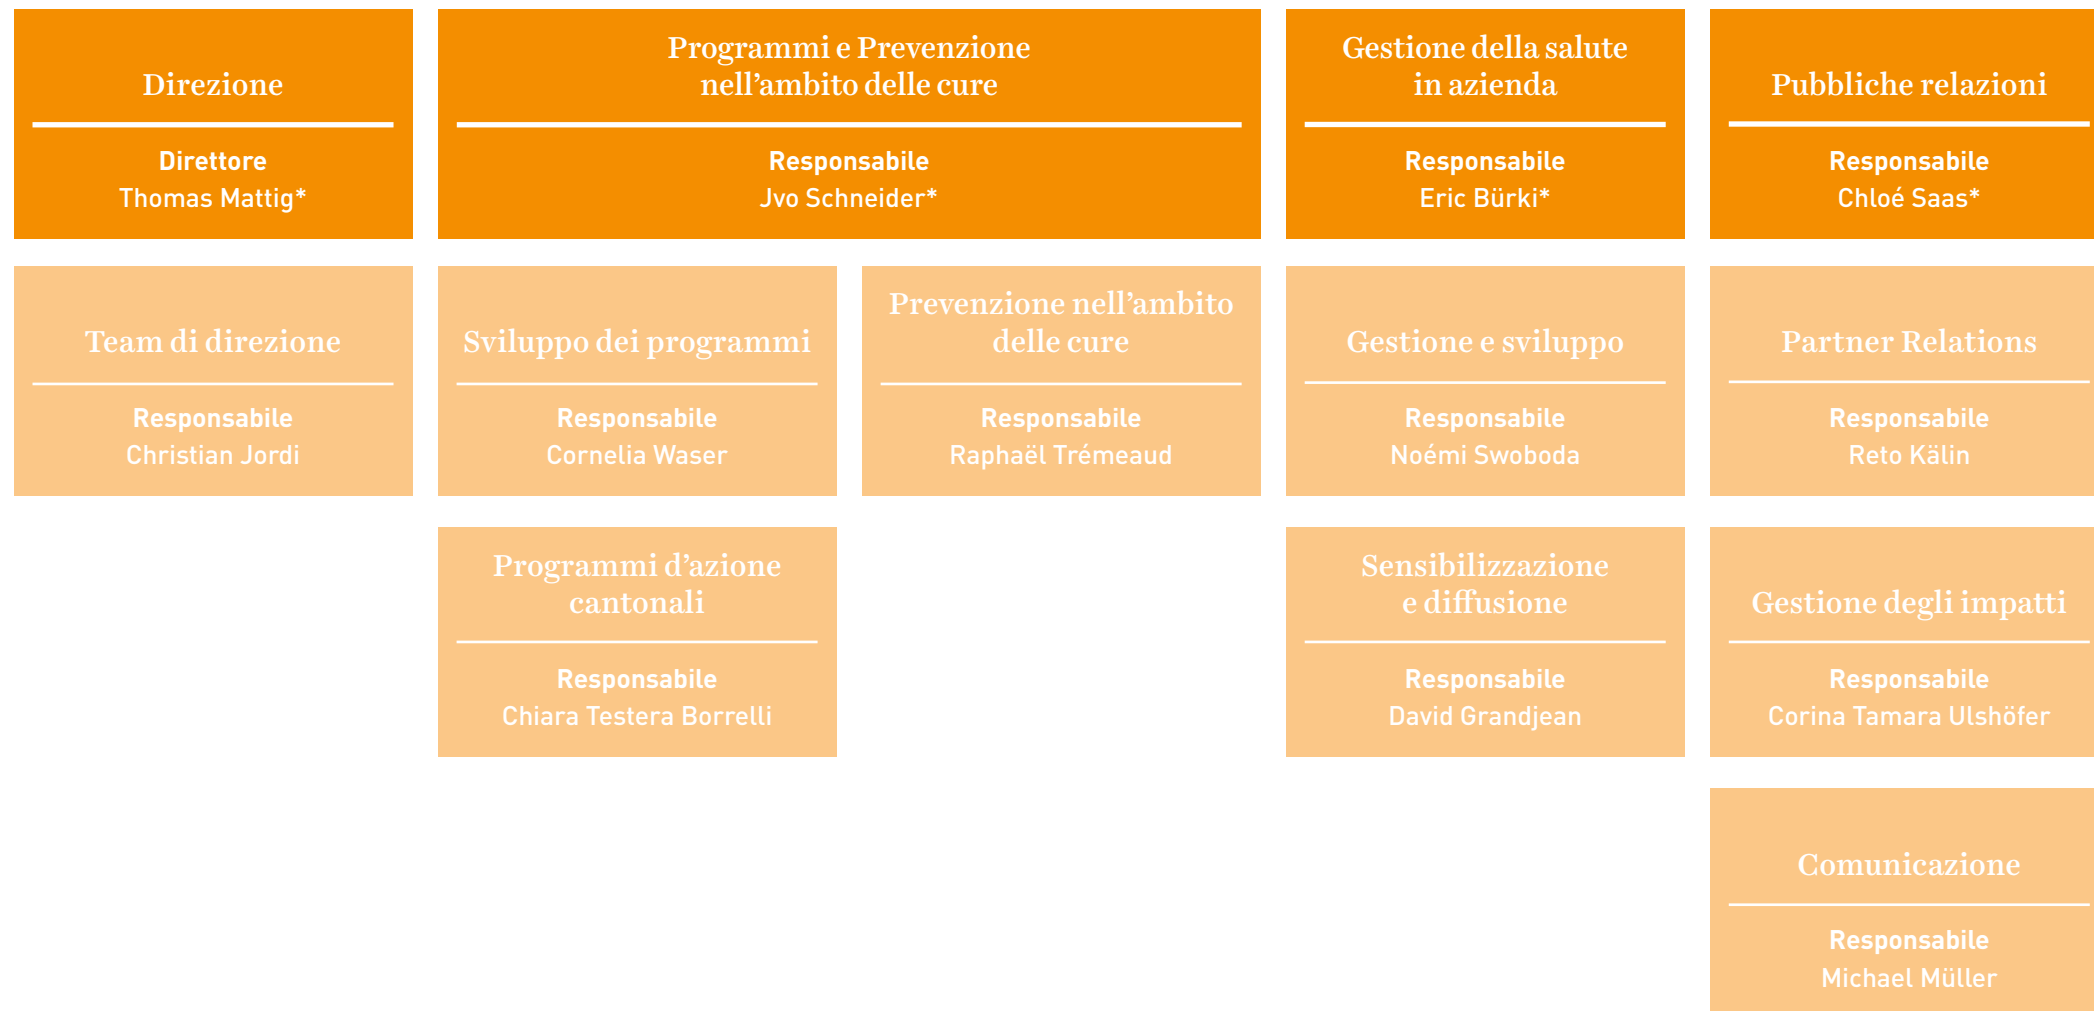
Direzione

Direttore
Thomas Mattig*

Programmi e Prevenzione nell’ambito delle cure

Responsabile
Jvo Schneider*

Gestione della salute in azienda

Responsabile
Eric Bürki*

Pubbliche relazioni

Responsabile
Chloé Saas*

Team di direzione

Responsabile
Christian Jordi

Sviluppo dei programmi

Responsabile
Cornelia Waser

Prevenzione nell’ambito delle cure

Responsabile
Raphaël Trémeaud

Gestione e sviluppo

Responsabile
Noémi Swoboda

Partner Relations

Responsabile
Reto Kälin

Programmi d’azione cantonali

Responsabile
Chiara Testera Borrelli

Sensibilizzazione e diffusione

Responsabile
David Grandjean

Gestione degli impatti

Responsabile
Corina Tamara Ulshöfer

Comunicazione

Responsabile
Michael Müller